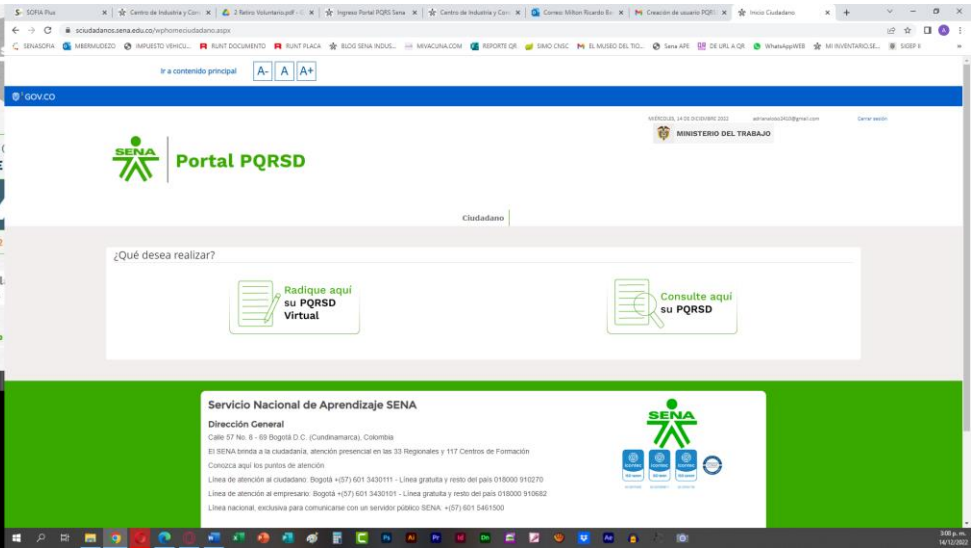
SOFIA Plus | Centro de Industria y Con | 2 Retiro Voluntario.pdf | Ingreso Portal PQRS Sena | Centro de Industria y Con | Correo: Milton Ricardo Bo | Creación de usuario PQRS | Inicio Ciudadano

sciudadanos.sena.edu.co/wphomeciudadano.aspx

SENASOFIA | MBERMUDEZO | IMPUESTO VEHICU... | RUNT DOCUMENTO | RUNT PLACA | BLOG SENA INDUS... | MIVACUNA.COM | REPORTE QR | SIMO CNSC | EL MUSEO DEL TIO... | Sena APE | DE URL A QR | WhatsAppWEB | MI INVENTARIO,SE... | SIGEP II

Ir a contenido principal A- A A+

GOV.CO

MIÉRCOLES, 14 DE DICIEMBRE 2022 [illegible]@gmail.com Cerrar sesión

MINISTERIO DEL TRABAJO

SENA Portal PQRSD

Ciudadano

¿Qué desea realizar?

Radique aquí su PQRSD Virtual

Consulte aquí su PQRSD

Servicio Nacional de Aprendizaje SENA

Dirección General

Calle 57 No. 8 - 69 Bogotá D.C. (Cundinamarca), Colombia

El SENA brinda a la ciudadanía, atención presencial en las 33 Regionales y 117 Centros de Formación

Conozca aquí los puntos de atención

Línea de atención al ciudadano: Bogotá +(57) 601 3430111 - Línea gratuita y resto del país 018000 910270

Línea de atención al empresario: Bogotá +(57) 601 3430101 - Línea gratuita y resto del país 018000 910682

Línea nacional, exclusiva para comunicarse con un servidor público SENA: +(57) 601 5461500

SENA

3:00 p. m. 14/12/2022